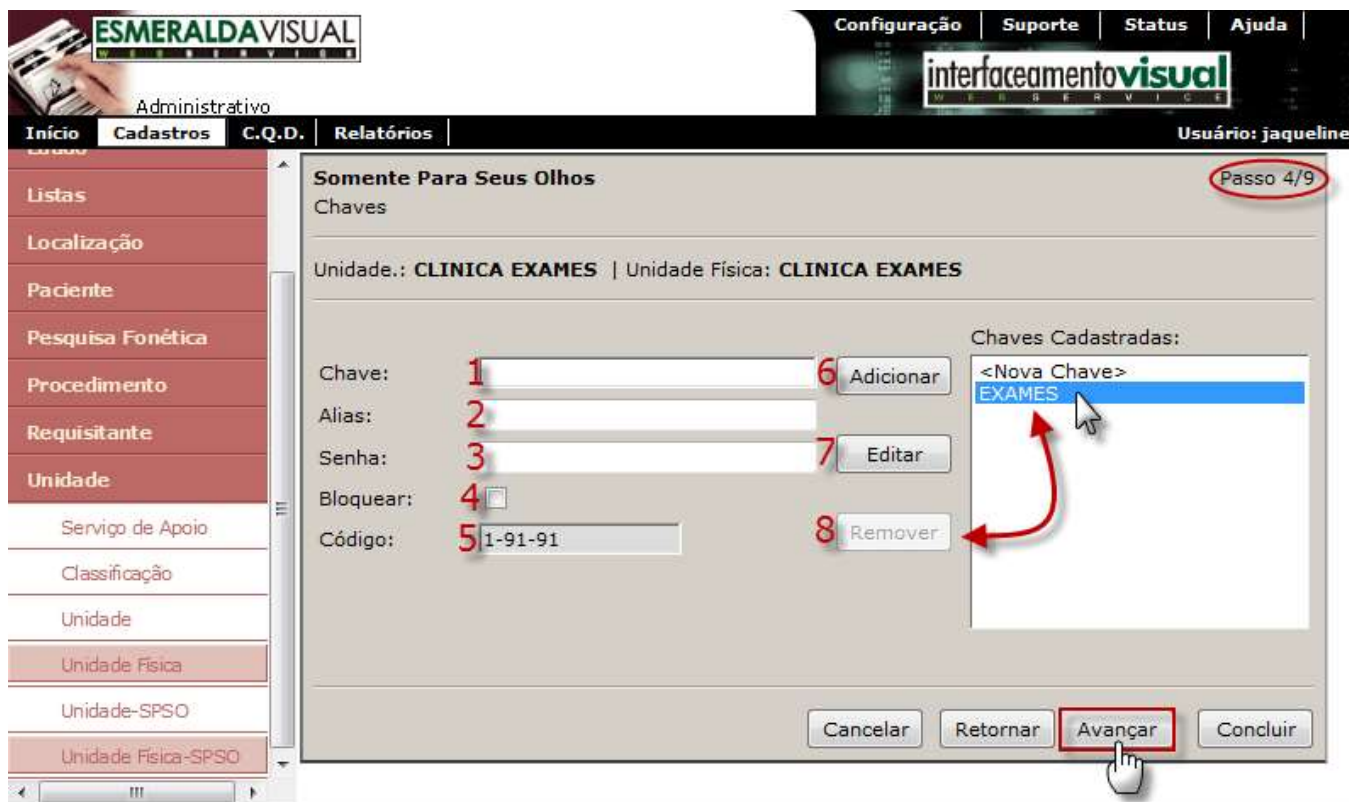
ESMERALDAVISUAL
WEB SERVICE
Administrativo

Configuração | Suporte | Status | Ajuda

interfaceamentovisual
WEB SERVICE

Início | Cadastros | C.Q.D. | Relatórios

Usuário: jaqueline

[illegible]
Listas
Localização
Paciente
Pesquisa Fonética
Procedimento
Requisitante
Unidade
Serviço de Apoio
Classificação
Unidade
Unidade Física
Unidade-SPSO
Unidade Física-SPSO

Somente Para Seus Olhos
Chaves

Passo 4/9

Unidade.: CLINICA EXAMES | Unidade Física: CLINICA EXAMES

Chave: 1
Alias: 2
Senha: 3
Bloquear: 4
Código: 5 1-91-91

6 Adicionar
7 Editar
8 Remover

Chaves Cadastradas:
<Nova Chave>
EXAMES

Cancelar
Retornar
Avançar
Concluir